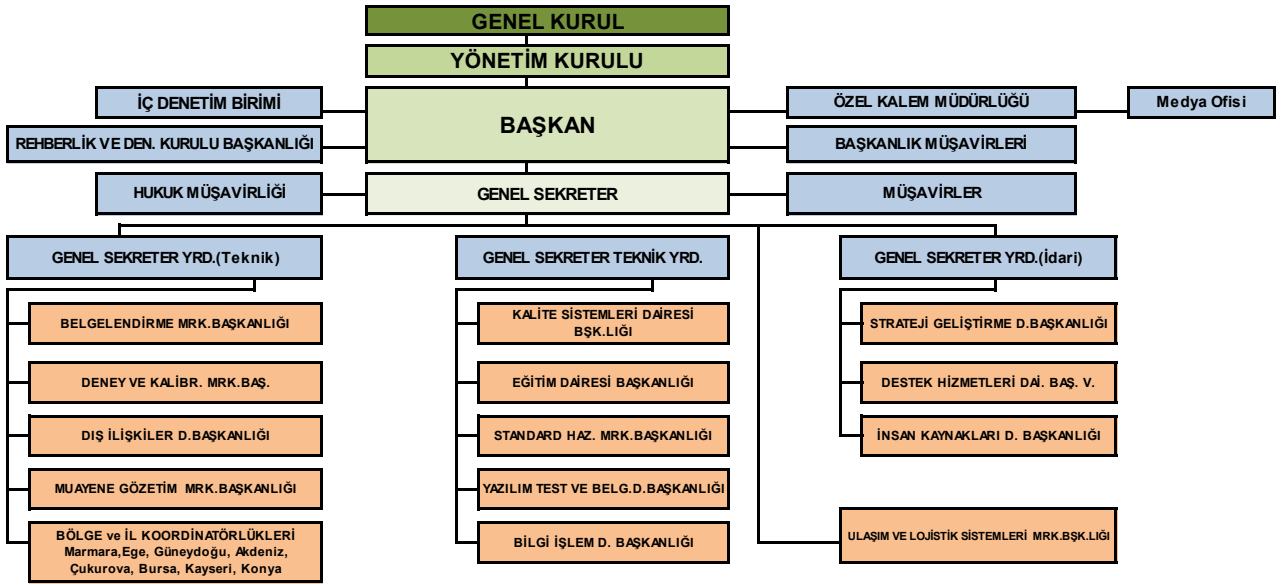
GENEL KURUL

YÖNETİM KURULU

İÇ DENETİM BİRİMİ

REHBERLİK VE DEN. KURULU BAŞKANLIĞI

BAŞKAN

ÖZEL KALEM MÜDÜRLÜĞÜ

Medya Ofisi

BAŞKANLIK MÜŞAVİRLERİ

HUKUK MÜŞAVİRLİĞİ

GENEL SEKRETER

MÜŞAVİRLER

GENEL SEKRETER YRD.(Teknik)

BELGELENDİRME MRK.BAŞKANLIĞI

DENEY VE KALİBR. MRK.BAŞ.

DIŞ İLİŞKİLER D.BAŞKANLIĞI

MUAYENE GÖZETİM MRK.BAŞKANLIĞI

BÖLGE ve İL KOORDİNATÖRLÜKLERİ Marmara,Ege, Güneydoğu, Akdeniz, Çukurova, Bursa, Kayseri, Konya

GENEL SEKRETER TEKNİK YRD.

KALİTE SİSTEMLERİ DAİRESİ BŞK.LIĞI

EĞİTİM DAİRESİ BAŞKANLIĞI

STANDARD HAZ. MRK.BAŞKANLIĞI

YAZILIM TEST VE BELG.D.BAŞKANLIĞI

BİLGİ İŞLEM D. BAŞKANLIĞI

GENEL SEKRETER YRD.(İdari)

STRATEJİ GELİŞTİRME D.BAŞKANLIĞI

DESTEK HİZMETLERİ DAİ. BAŞ. V.

İNSAN KAYNAKLARI D. BAŞKANLIĞI

ULAŞIM VE LOJİSTİK SİSTEMLERİ MRK.BŞK.LIĞI